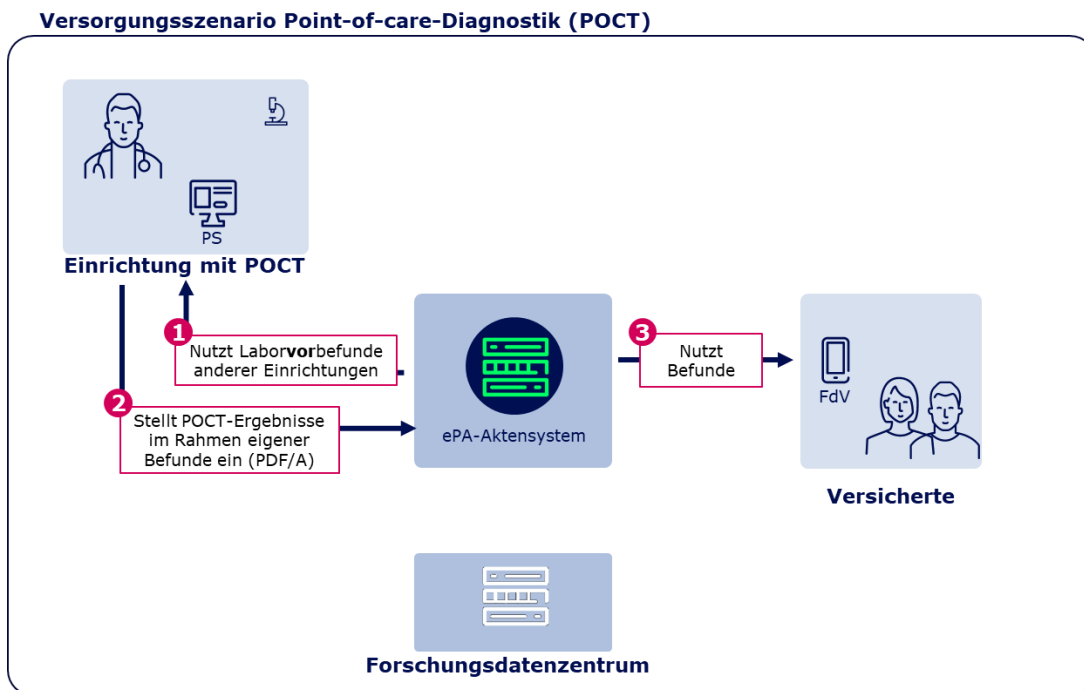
Versorgungsszenario Point-of-care-Diagnostik (POCT)

PS

Einrichtung mit POCT

1 Nutzt Laborvorbefunde anderer Einrichtungen

2 Stellt POCT-Ergebnisse im Rahmen eigener Befunde ein (PDF/A)

ePA-Aktensystem

3 Nutzt Befunde

FdV

Versicherte

Forschungsdatenzentrum